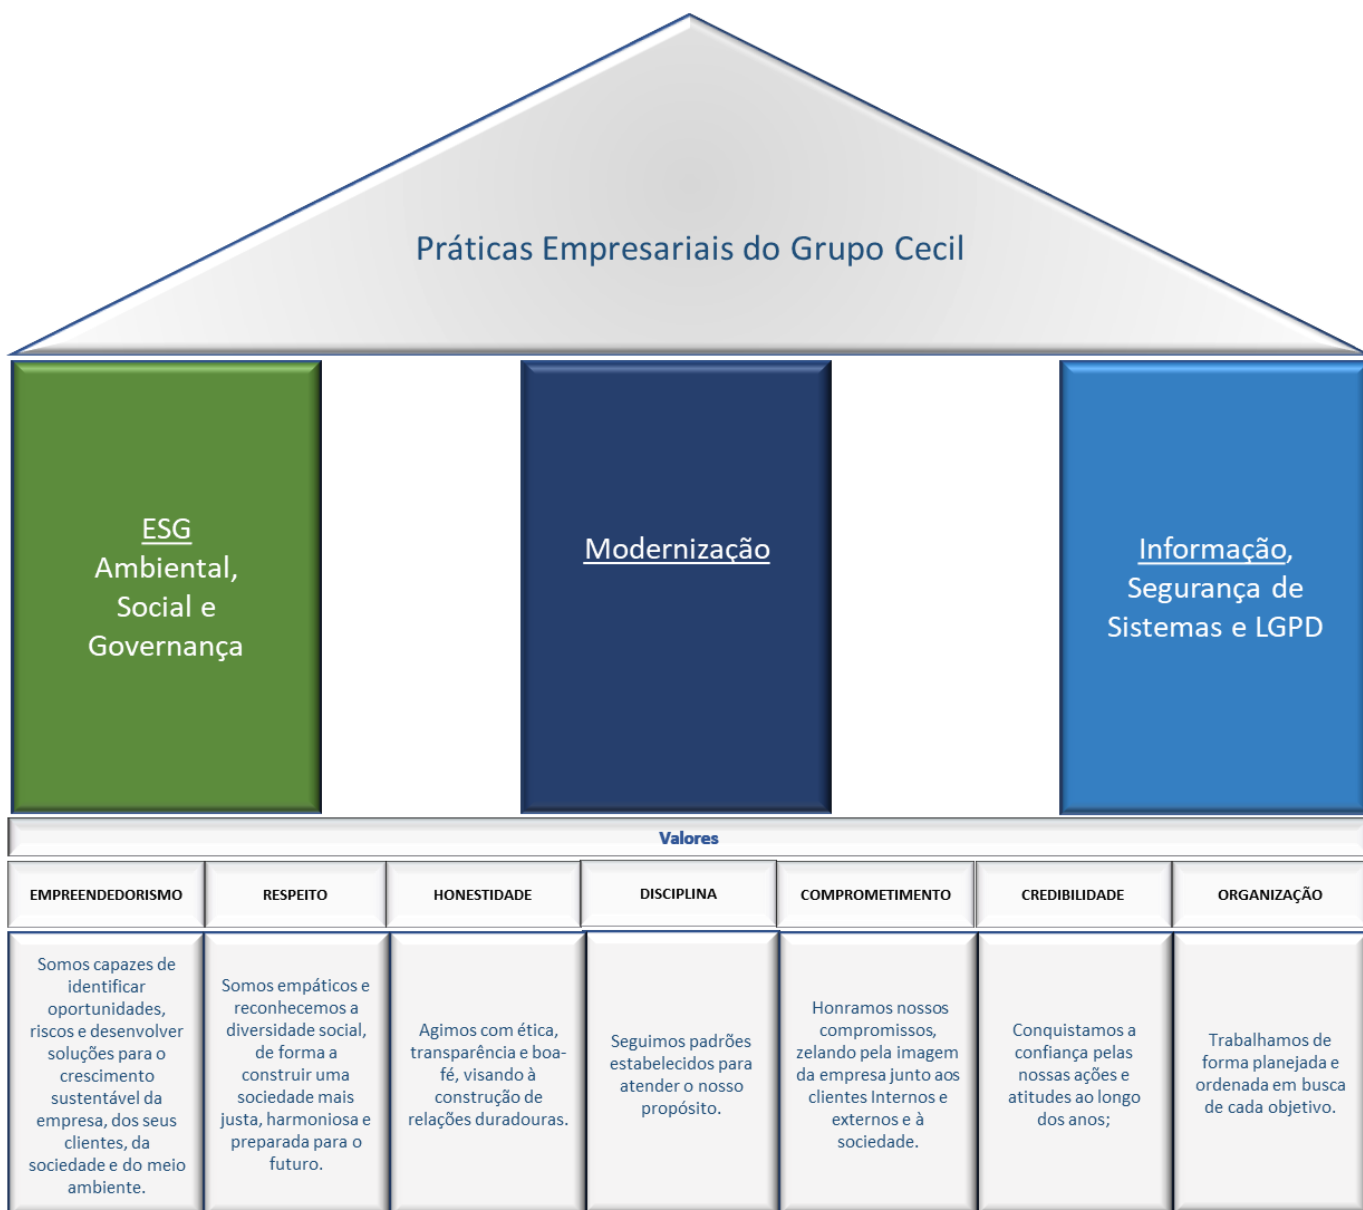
Práticas Empresariais do Grupo Cecil

ESG
Ambiental, Social e Governança

Modernização

Informação, Segurança de Sistemas e LGPD

Valores

| EMPREENDEDORISMO | RESPEITO | HONESTIDADE | DISCIPLINA | COMPROMETIMENTO | CREDIBILIDADE | ORGANIZAÇÃO |
|---|---|---|---|---|---|---|
| Somos capazes de identificar oportunidades, riscos e desenvolver soluções para o crescimento sustentável da empresa, dos seus clientes, da sociedade e do meio ambiente. | Somos empáticos e reconhecemos a diversidade social, de forma a construir uma sociedade mais justa, harmoniosa e preparada para o futuro. | Agimos com ética, transparência e boa-fé, visando à construção de relações duradouras. | Seguimos padrões estabelecidos para atender o nosso propósito. | Honramos nossos compromissos, zelando pela imagem da empresa junto aos clientes Internos e externos e à sociedade. | Conquistamos a confiança pelas nossas ações e atitudes ao longo dos anos; | Trabalhamos de forma planejada e ordenada em busca de cada objetivo. |